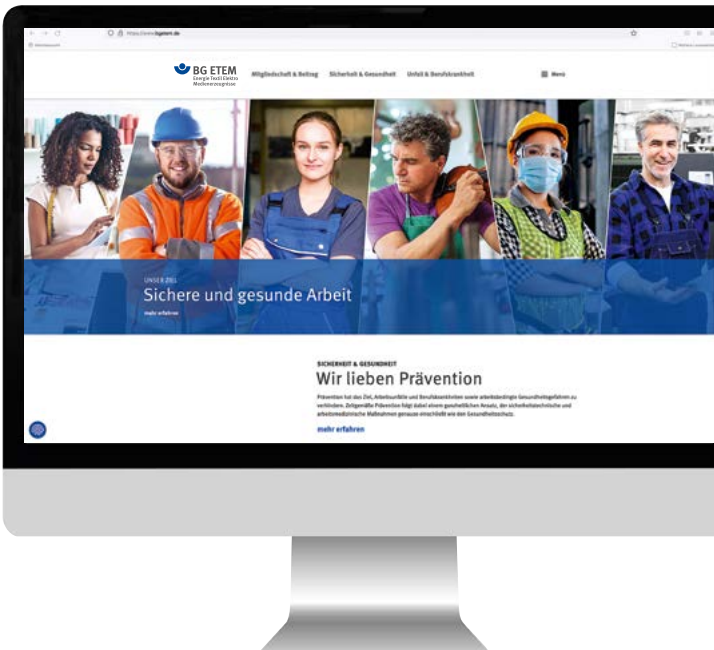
https://www.bgetem.de

BG ETEM Energie Textil Elektro Medienerzeugnisse

Mitgliedschaft & Beitrag Sicherheit & Gesundheit Unfall & Berufskrankheit

Menü

UNSER ZIEL

Sichere und gesunde Arbeit

mehr erfahren

SICHERHEIT & GESUNDHEIT

Wir lieben Prävention

Prävention hat das Ziel, Arbeitsunfälle und Berufskrankheiten sowie arbeitsbedingte Gesundheitsgefahren zu verhindern. Zeitgemäße Prävention folgt dabei einem ganzheitlichen Ansatz, der sicherheitstechnische und arbeitsmedizinische Maßnahmen genauso einschließt wie den Gesundheitsschutz.

mehr erfahren